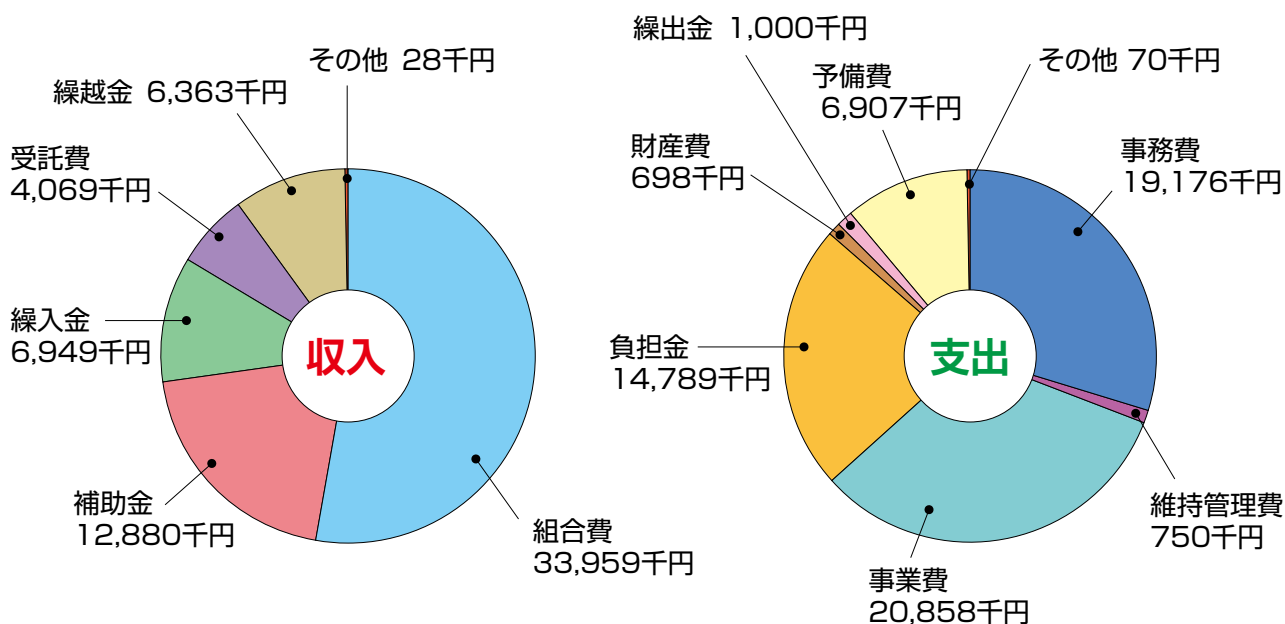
収入

その他 28千円

繰越金 6,363千円

受託費
4,069千円

繰入金
6,949千円

補助金
12,880千円

組合費
33,959千円

支出

繰出金 1,000千円

予備費
6,907千円

その他 70千円

財産費
698千円

事務費
19,176千円

負担金
14,789千円

維持管理費
750千円

事業費
20,858千円